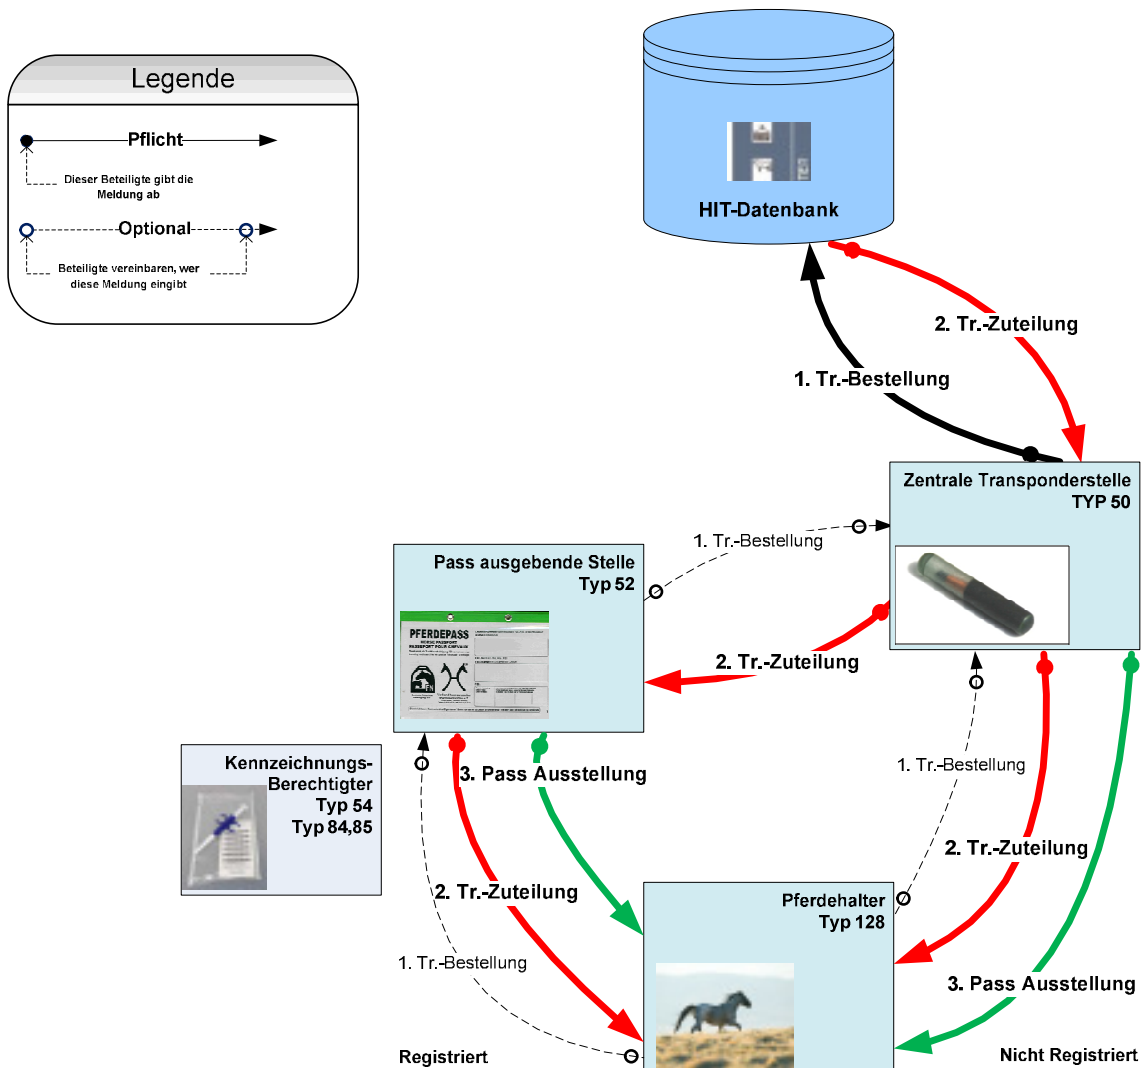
Legende

Pflicht

Dieser Beteiligte gibt die Meldung ab

Optional

Beteiligte vereinbaren, wer diese Meldung eingibt

HIT-Datenbank

2. Tr.-Zuteilung

1. Tr.-Bestellung

Zentrale Transponderstelle
TYP 50

1. Tr.-Bestellung

Pass ausgebende Stelle
Typ 52

PFERDEPASS

2. Tr.-Zuteilung

Kennzeichnungs-Berechtigter
Typ 54
Typ 84,85

3. Pass Ausstellung

1. Tr.-Bestellung

2. Tr.-Zuteilung

2. Tr.-Zuteilung

Pferdehalter
Typ 128

1. Tr.-Bestellung

3. Pass Ausstellung

Registriert

Nicht Registriert